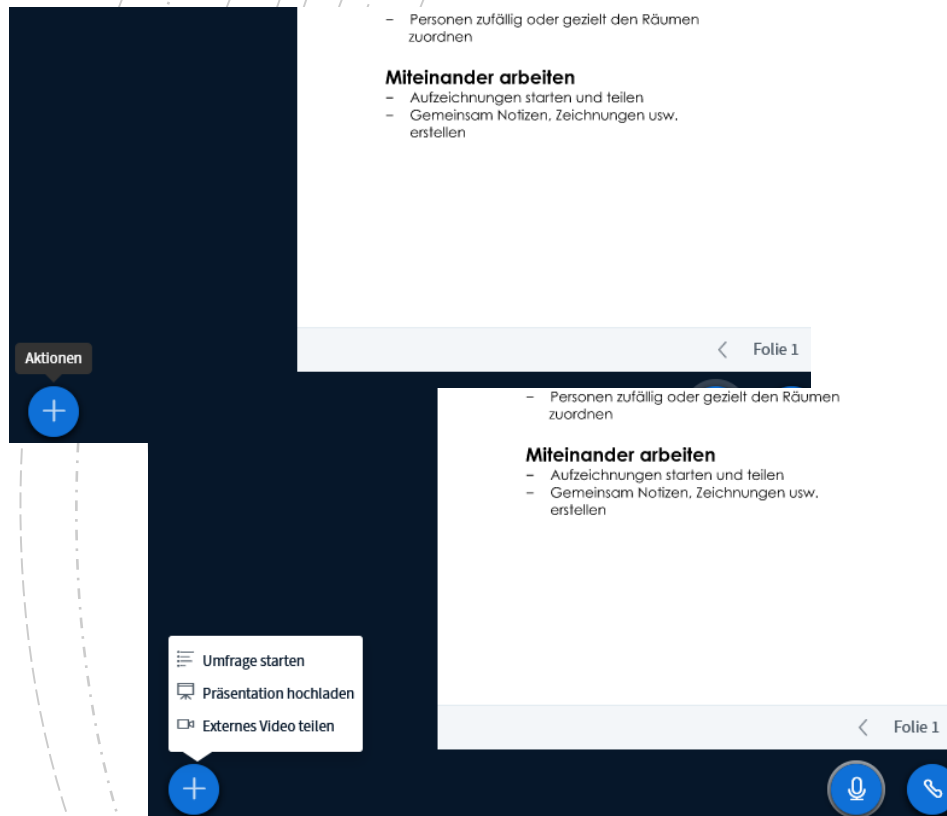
– Personen zufällig oder gezielt den Räumen zuordnen

**Miteinander arbeiten**
– Aufzeichnungen starten und teilen
– Gemeinsam Notizen, Zeichnungen usw. erstellen

Folie 1

Aktionen

– Personen zufällig oder gezielt den Räumen zuordnen

**Miteinander arbeiten**
– Aufzeichnungen starten und teilen
– Gemeinsam Notizen, Zeichnungen usw. erstellen

Umfrage starten
Präsentation hochladen
Externes Video teilen

Folie 1